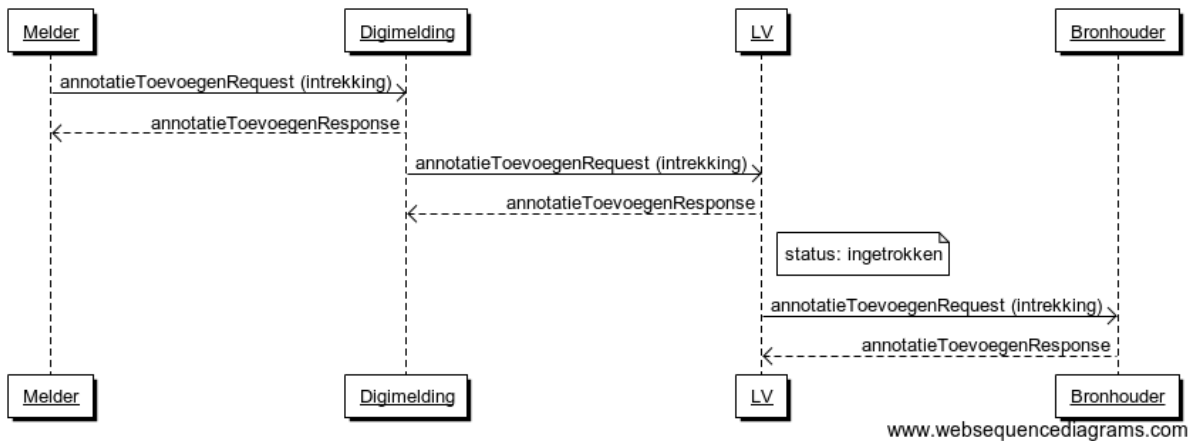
Melder
Digimelding
LV
Bronhouder

annotatieToevoegenRequest (intrekking)
annotatieToevoegenResponse
annotatieToevoegenRequest (intrekking)
annotatieToevoegenResponse
status: ingetrokken
annotatieToevoegenRequest (intrekking)
annotatieToevoegenResponse

Melder
Digimelding
LV
Bronhouder

www.websequencediagrams.com